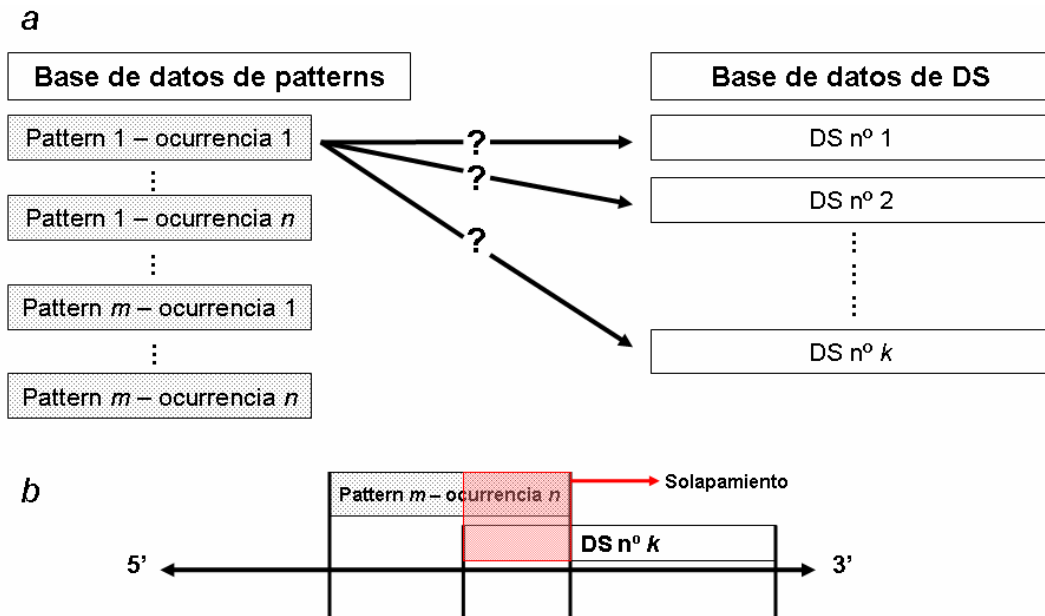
*a*

**Base de datos de patterns**

Pattern 1 – ocurrencia 1

⋮

Pattern 1 – ocurrencia *n*

⋮

Pattern *m* – ocurrencia 1

⋮

Pattern *m* – ocurrencia *n*

?

?

?

**Base de datos de DS**

DS nº 1

DS nº 2

⋮

DS nº *k*

*b*

Pattern *m* – ocurrencia *n*

Solapamiento

**DS nº *k***

5'

3'